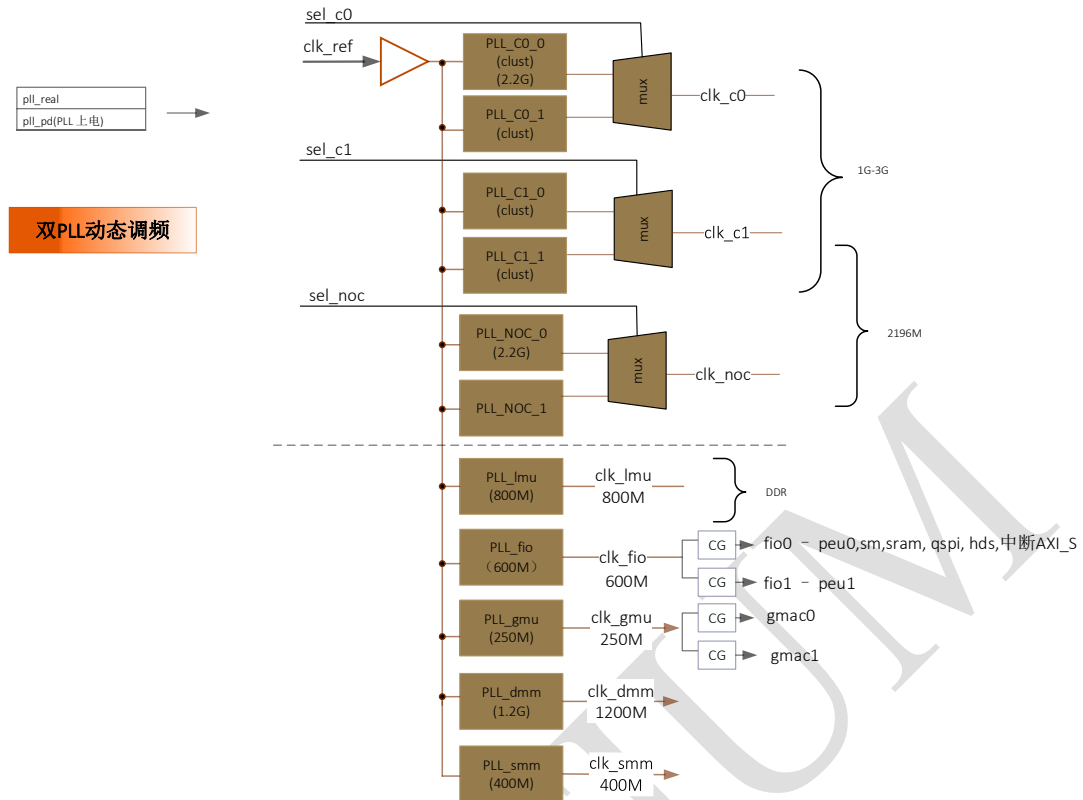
pll_real

pll_pd(PLL 上电)

双PLL动态调频

sel_c0

clk_ref

PLL_C0_0
(clust)
(2.2G)

PLL_C0_1
(clust)

mux

clk_c0

sel_c1

PLL_C1_0
(clust)

PLL_C1_1
(clust)

mux

clk_c1

1G-3G

sel_noc

PLL_NOC_0
(2.2G)

PLL_NOC_1

mux

clk_noc

2196M

PLL_lmu
(800M)

clk_lmu
800M

DDR

PLL_fio
（600M）

clk_fio
600M

CG

fio0 – peu0,sm,sram, qspi, hds,中断AXI_S

CG

fio1 – peu1

PLL_gmu
(250M)

clk_gmu
250M

CG

gmac0

CG

gmac1

PLL_dmm
(1.2G)

clk_dmm
1200M

PLL_smm
(400M)

clk_smm
400M